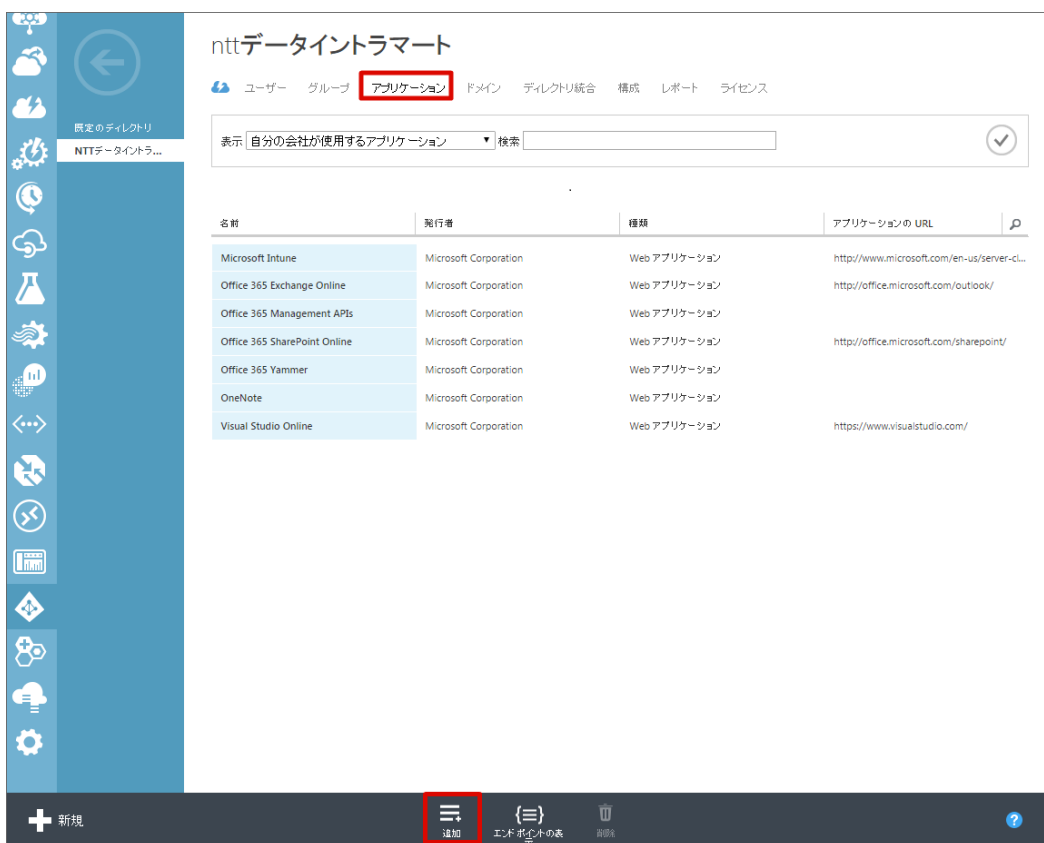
既定のディレクトリ
NTTデータイントラ...

nttデータイントラマート

ユーザー　グループ　アプリケーション　ドメイン　ディレクトリ統合　構成　レポート　ライセンス

表示 自分の会社が使用するアプリケーション 検索

| 名前 | 発行者 | 種類 | アプリケーションの URL |
|---|---|---|---|
| Microsoft Intune | Microsoft Corporation | Web アプリケーション | http://www.microsoft.com/en-us/server-cl... |
| Office 365 Exchange Online | Microsoft Corporation | Web アプリケーション | http://office.microsoft.com/outlook/ |
| Office 365 Management APIs | Microsoft Corporation | Web アプリケーション | |
| Office 365 SharePoint Online | Microsoft Corporation | Web アプリケーション | http://office.microsoft.com/sharepoint/ |
| Office 365 Yammer | Microsoft Corporation | Web アプリケーション | |
| OneNote | Microsoft Corporation | Web アプリケーション | |
| Visual Studio Online | Microsoft Corporation | Web アプリケーション | https://www.visualstudio.com/ |

新規　追加　エンドポイントの表示　削除